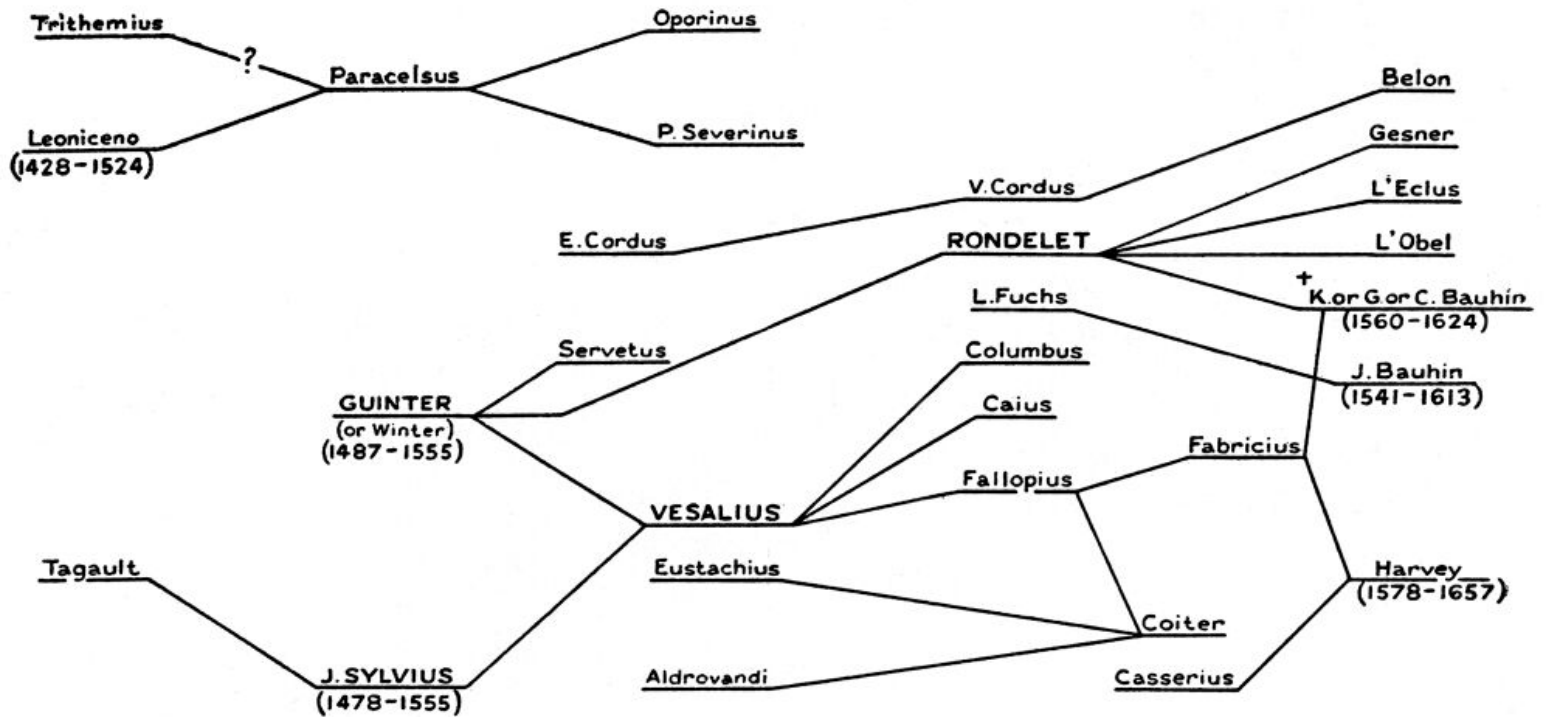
Trithemius
?
Paracelsus
Oporinus
Leoniceno
(1428-1524)
P. Severinus
Belon
Gesner
V. Cordus
L'Eclus
E. Cordus
RONDELET
L'Obel
+
K. or G. or C. Bauhin
(1560-1624)
L. Fuchs
Servetus
Columbus
J. Bauhin
(1541-1613)
GUINTER
(or Winter)
(1487-1555)
Caius
Fabricius
Fallopius
VESALIUS
Tagault
Eustachius
Harvey
(1578-1657)
Coiter
J. SYLVIUS
(1478-1555)
Aldrovandi
Casserius